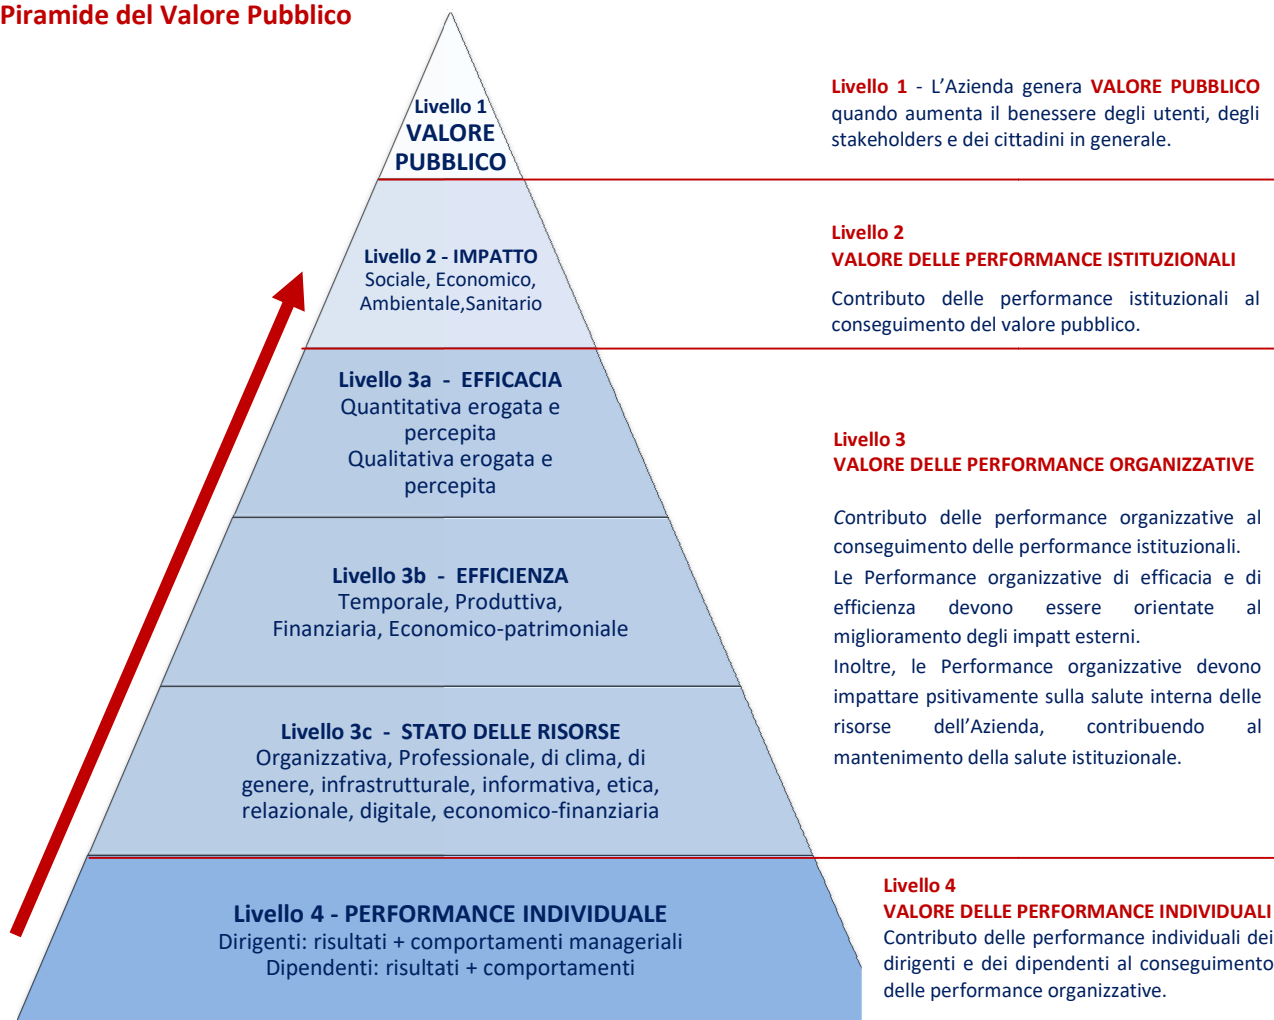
Piramide del Valore Pubblico

Livello 1
VALORE
PUBBLICO

Livello 2 - IMPATTO
Sociale, Economico, Ambientale,Sanitario

Livello 3a - EFFICACIA
Quantitativa erogata e percepita
Qualitativa erogata e percepita

Livello 3b - EFFICIENZA
Temporale, Produttiva, Finanziaria, Economico-patrimoniale

Livello 3c - STATO DELLE RISORSE
Organizzativa, Professionale, di clima, di genere, infrastrutturale, informativa, etica, relazionale, digitale, economico-finanziaria

Livello 4 - PERFORMANCE INDIVIDUALE
Dirigenti: risultati + comportamenti manageriali
Dipendenti: risultati + comportamenti

Livello 1 - L'Azienda genera VALORE PUBBLICO quando aumenta il benessere degli utenti, degli stakeholders e dei cittadini in generale.

Livello 2
VALORE DELLE PERFORMANCE ISTITUZIONALI

Contributo delle performance istituzionali al conseguimento del valore pubblico.

Livello 3
VALORE DELLE PERFORMANCE ORGANIZZATIVE

Contributo delle performance organizzative al conseguimento delle performance istituzionali.
Le Performance organizzative di efficacia e di efficienza devono essere orientate al miglioramento degli impatt esterni.
Inoltre, le Performance organizzative devono impattare psitivamente sulla salute interna delle risorse dell'Azienda, contribuendo al mantenimento della salute istituzionale.

Livello 4
VALORE DELLE PERFORMANCE INDIVIDUALI
Contributo delle performance individuali dei dirigenti e dei dipendenti al conseguimento delle performance organizzative.